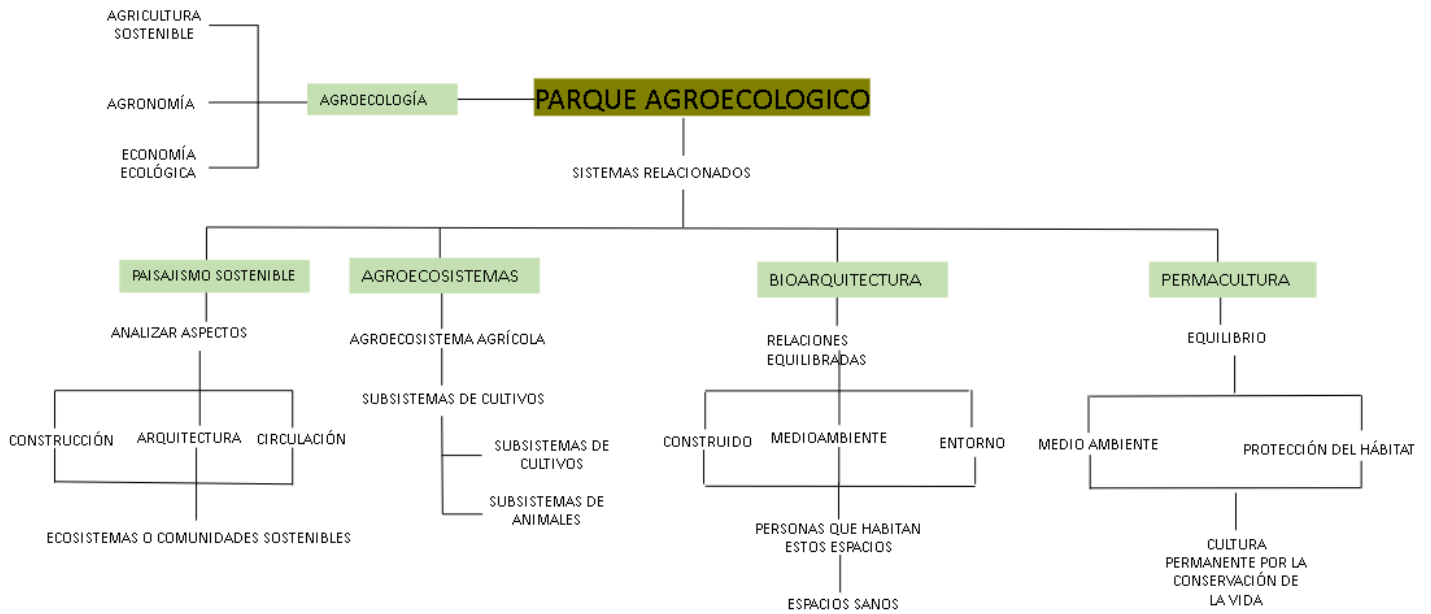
PARQUE AGROECOLOGICO

AGROECOLOGÍA

AGRICULTURA SOSTENIBLE

AGRONOMÍA

ECONOMÍA ECOLÓGICA

SISTEMAS RELACIONADOS

PAISAJISMO SOSTENIBLE

ANALIZAR ASPECTOS

CONSTRUCCIÓN

ARQUITECTURA

CIRCULACIÓN

ECOSISTEMAS O COMUNIDADES SOSTENIBLES

AGROECOSISTEMAS

AGROECOSISTEMA AGRÍCOLA

SUBSISTEMAS DE CULTIVOS

SUBSISTEMAS DE CULTIVOS

SUBSISTEMAS DE ANIMALES

BIOARQUITECTURA

RELACIONES EQUILIBRADAS

CONSTRUIDO

MEDIOAMBIENTE

ENTORNO

PERSONAS QUE HABITAN ESTOS ESPACIOS

ESPACIOS SANOS

PERMACULTURA

EQUILIBRIO

MEDIO AMBIENTE

PROTECCIÓN DEL HÁBITAT

CULTURA PERMANENTE POR LA CONSERVACIÓN DE LA VIDA